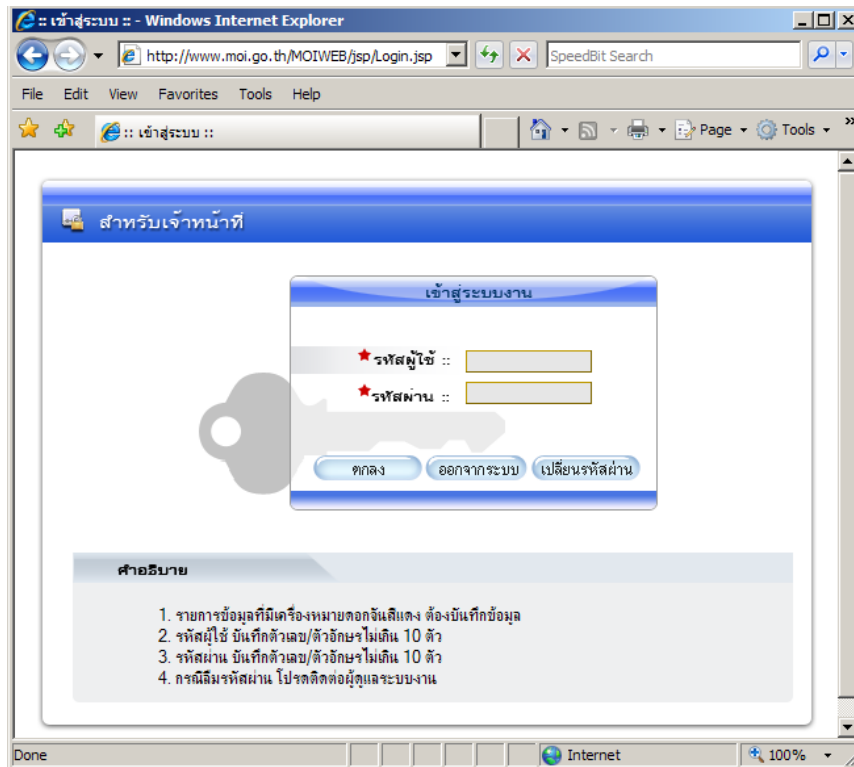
:: เข้าสู่ระบบ :: - Windows Internet Explorer

http://www.moi.go.th/MOIWEB/jsp/Login.jsp

SpeedBit Search

File Edit View Favorites Tools Help

:: เข้าสู่ระบบ ::

Page Tools

สำหรับเจ้าหน้าที่

เข้าสู่ระบบงาน

★รหัสผู้ใช้ ::

★รหัสผ่าน ::

ตกลง ออกจากระบบ เปลี่ยนรหัสผ่าน

คำอธิบาย

1. รายการข้อมูลที่มีเครื่องหมายดอกจันสีแดง ต้องบันทึกข้อมูล
2. รหัสผู้ใช้ บันทึกตัวเลข/ตัวอักษรไม่เกิน 10 ตัว
3. รหัสผ่าน บันทึกตัวเลข/ตัวอักษรไม่เกิน 10 ตัว
4. กรณีลืมรหัสผ่าน โปรดติดต่อผู้ดูแลระบบงาน

Done Internet 100%